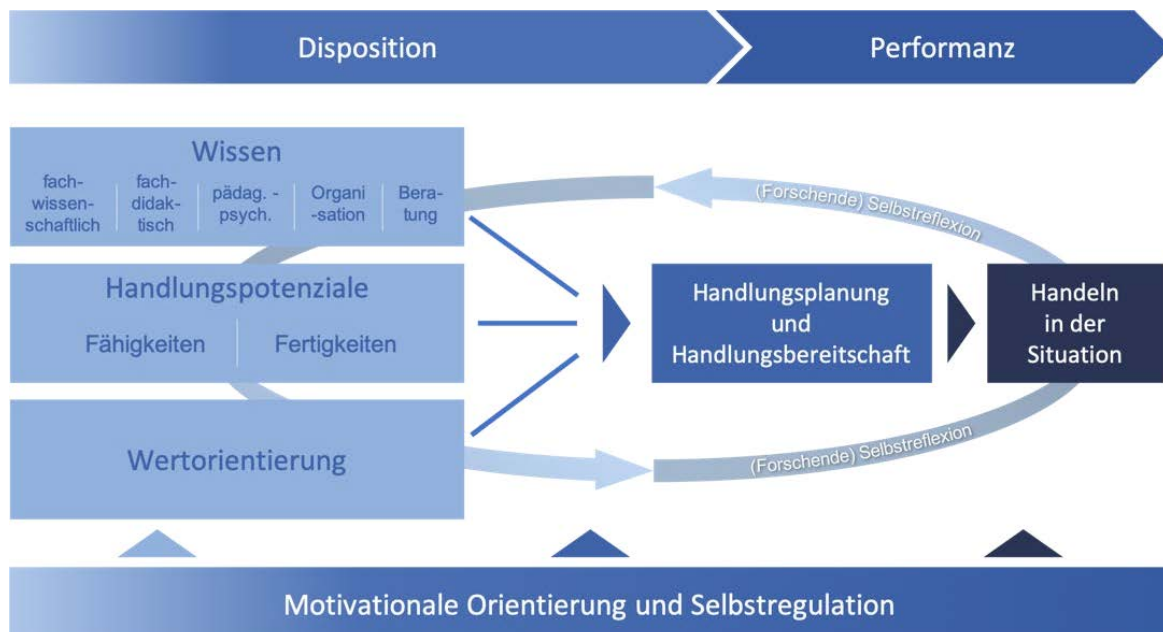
Disposition

Performanz

Wissen

fachwissenschaftlich

fachdidaktisch

pädag. - psych.

Organisation

Beratung

(Forschende) Selbstreflexion

Handlungspotenziale

Fähigkeiten

Fertigkeiten

Handlungsplanung und Handlungsbereitschaft

Handeln in der Situation

Wertorientierung

(Forschende) Selbstreflexion

Motivationale Orientierung und Selbstregulation